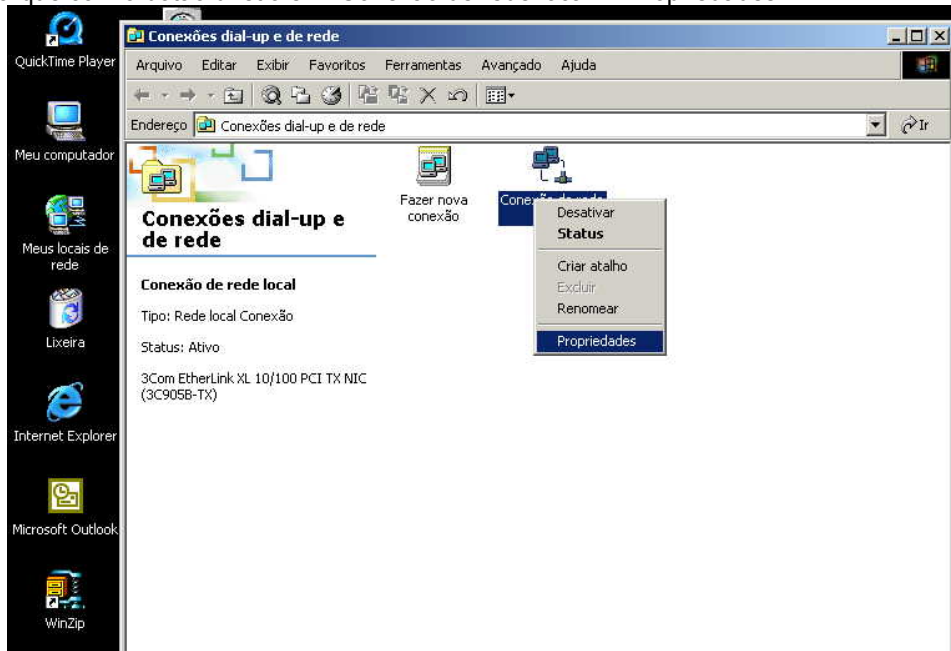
QuickTime Player

Meu computador

Meus locais de rede

Lixeira

Internet Explorer

Microsoft Outlook

WinZip

Conexões dial-up e de rede

Arquivo Editar Exibir Favoritos Ferramentas Avançado Ajuda

Endereço Conexões dial-up e de rede

Ir

Conexões dial-up e de rede

Conexão de rede local

Tipo: Rede local Conexão

Status: Ativo

3Com EtherLink XL 10/100 PCI TX NIC (3C905B-TX)

Fazer nova conexão

Conex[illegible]

Desativar
Status
Criar atalho
Excluir
Renomear
Propriedades